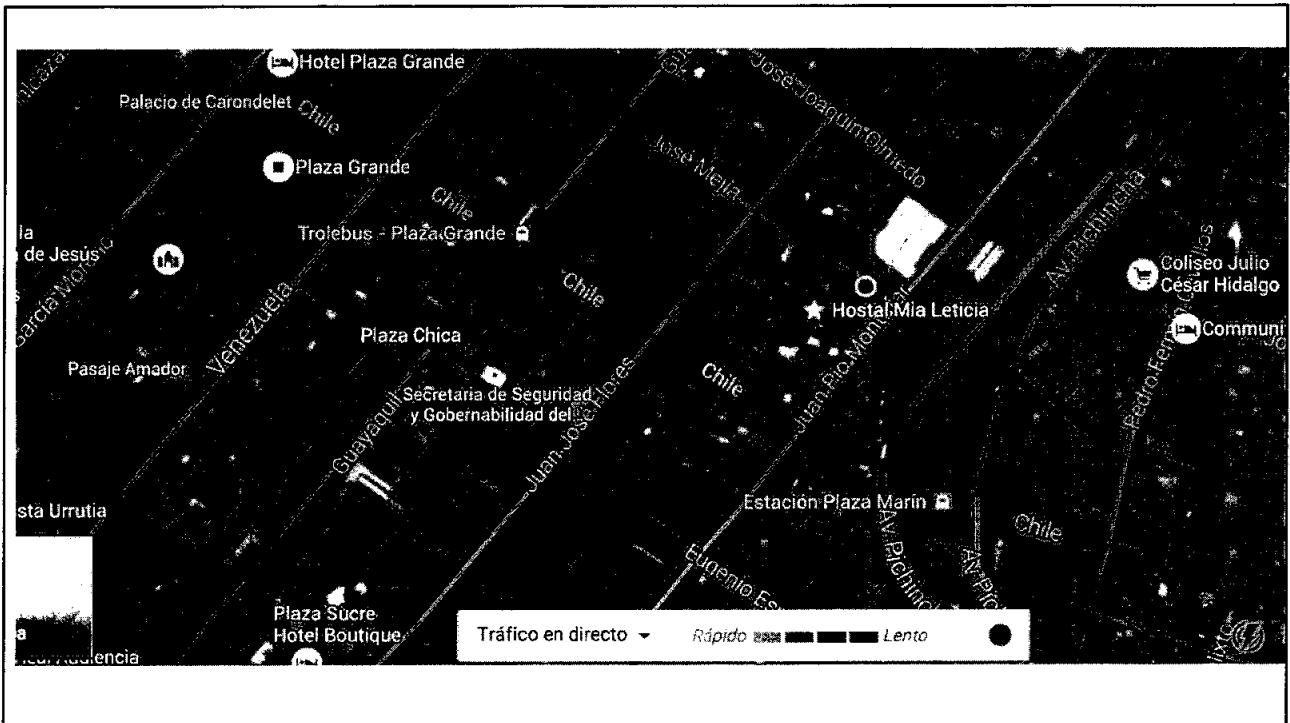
Hotel Plaza Grande
Palacio de Carondelet
Chile
Plaza Grande
Chile
Trolebus - Plaza Grande
la
de Jesús
García Moreno
Venezuela
Chile
José Joaquín Olmedo
José Mejía
Hostal Mia Leticia
Av. Pichincha
Coliseo Julio César Hidalgo
Communi
Plaza Chica
Pasaje Amador
Secretaria de Seguridad y Gobernabilidad del...
Guayaquil
Juan José Flores
Chile
Juan Pío Montúfar
Pedro Fermín Cevallos
Estación Plaza Marín
Chile
sta Urrutia
Eugenio Es
Av. Pichincha
Plaza Sucre Hotel Boutique
Real Audiencia
Tráfico en directo
Rápido
Lento